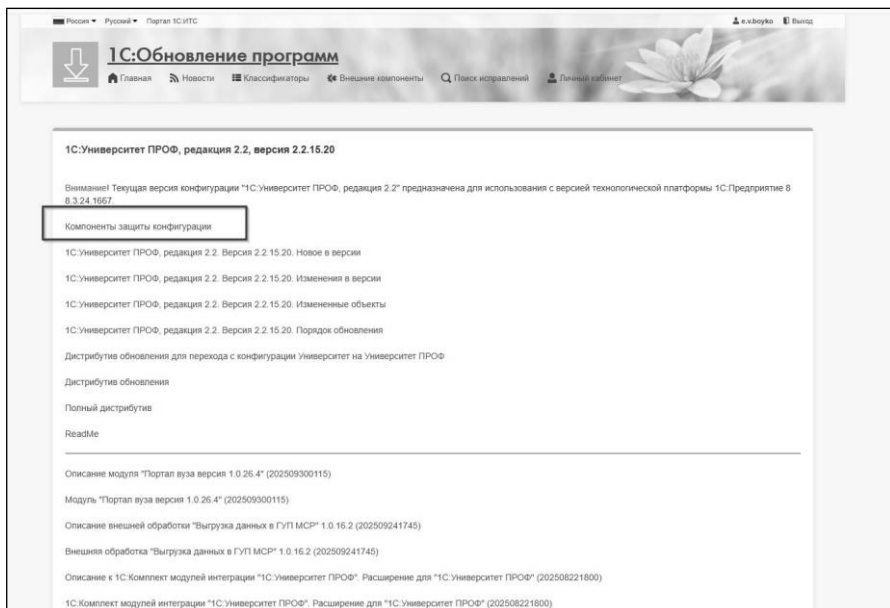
Россия ▾ Русский ▾ Портал 1С:ИТС
e.v.boyko Выход

1С:Обновление программ

Главная Новости Классификаторы Внешние компоненты Поиск исправлений Личный кабинет

1С:Университет ПРОФ, редакция 2.2, версия 2.2.15.20

Внимание! Текущая версия конфигурации "1С:Университет ПРОФ, редакция 2.2" предназначена для использования с версией технологической платформы 1С:Предприятие 8 8.3.24.1667.

Компоненты защиты конфигурации

1С:Университет ПРОФ, редакция 2.2. Версия 2.2.15.20. Новое в версии

1С:Университет ПРОФ, редакция 2.2. Версия 2.2.15.20. Изменения в версии

1С:Университет ПРОФ, редакция 2.2. Версия 2.2.15.20. Измененные объекты

1С:Университет ПРОФ, редакция 2.2. Версия 2.2.15.20. Порядок обновления

Дистрибутив обновления для перехода с конфигурации Университет на Университет ПРОФ

Дистрибутив обновления

Полный дистрибутив

ReadMe

Описание модуля "Портал вуза версия 1.0.26.4" (202509300115)

Модуль "Портал вуза версия 1.0.26.4" (202509300115)

Описание внешней обработки "Выгрузка данных в ГУП МСР" 1.0.16.2 (202509241745)

Внешняя обработка "Выгрузка данных в ГУП МСР" 1.0.16.2 (202509241745)

Описание к 1С:Комплект модулей интеграции "1С:Университет ПРОФ". Расширение для "1С:Университет ПРОФ" (202508221800)

1С:Комплект модулей интеграции "1С:Университет ПРОФ". Расширение для "1С:Университет ПРОФ" (202508221800)